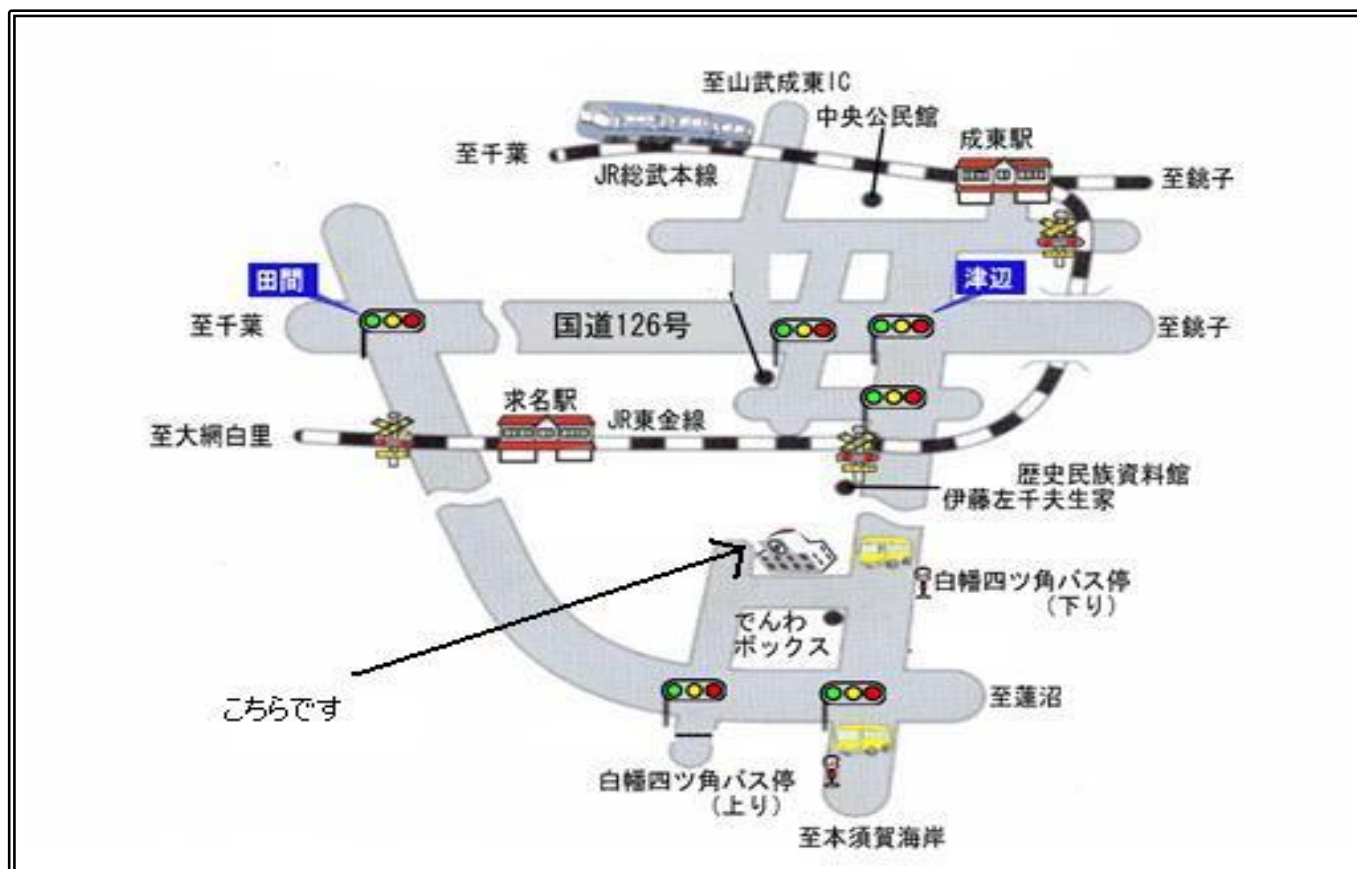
至山武成東IC
中央公民館
成東駅
至千葉
JR総武本線
至銚子
田間
津辺
至千葉
国道126号
至銚子
求名駅
JR東金線
至大網白里
歴史民族資料館
伊藤左千夫生家
白幡四ツ角バス停
（下り）
でんわ
ボックス
こちらです
至蓮沼
白幡四ツ角バス停
（上り）
至本須賀海岸